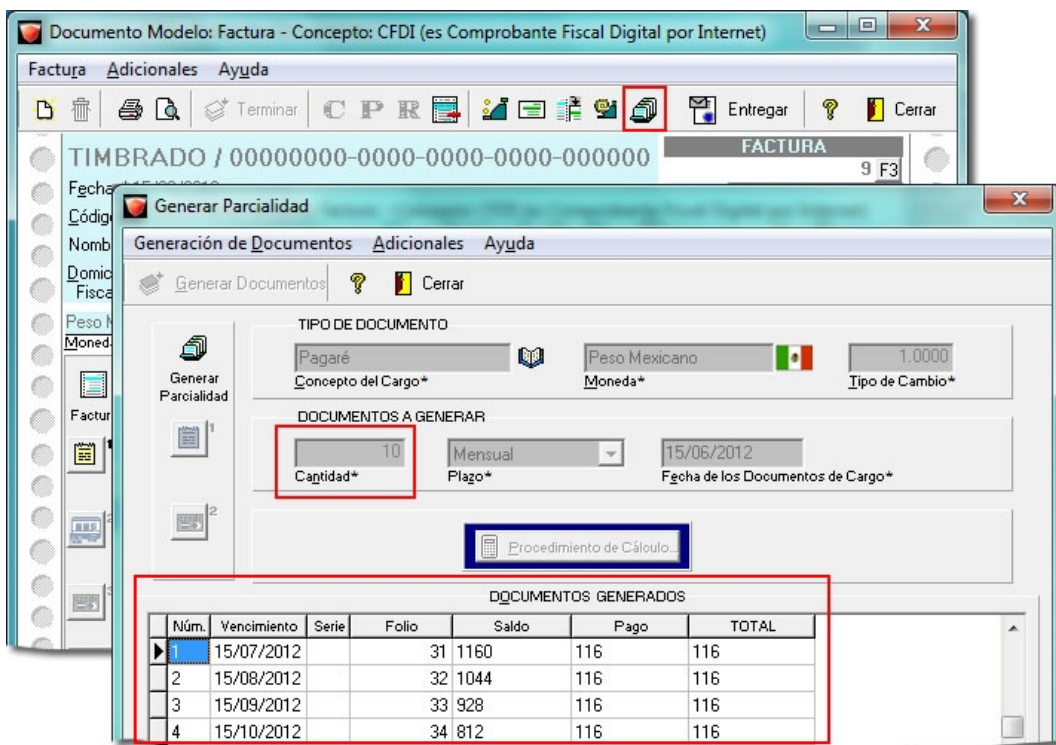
Documento Modelo: Factura - Concepto: CFDI (es Comprobante Fiscal Digital por Internet)

Factura Adicionales Ayuda

Terminar C P R Entregar Cerrar

TIMBRADO / 00000000-0000-0000-0000-000000

FACTURA
9 F3

Fecha
Código
Nomb
Domic Fisca
Peso M
Moned
Factur

Generar Parcialidad

Generación de Documentos Adicionales Ayuda

Generar Documentos Cerrar

Generar Parcialidad

TIPO DE DOCUMENTO

Pagaré
Concepto del Cargo*
Peso Mexicano
Moneda*
1.0000
Tipo de Cambio*

DOCUMENTOS A GENERAR

10
Cantidad*
Mensual
Plazo*
15/06/2012
Fecha de los Documentos de Cargo*

Procedimiento de Cálculo...

DOCUMENTOS GENERADOS

| Núm. | Vencimiento | Serie | Folio | Saldo | Pago | TOTAL |
|---|---|---|---|---|---|---|
| 1 | 15/07/2012 | | 31 | 1160 | 116 | 116 |
| 2 | 15/08/2012 | | 32 | 1044 | 116 | 116 |
| 3 | 15/09/2012 | | 33 | 928 | 116 | 116 |
| 4 | 15/10/2012 | | 34 | 812 | 116 | 116 |